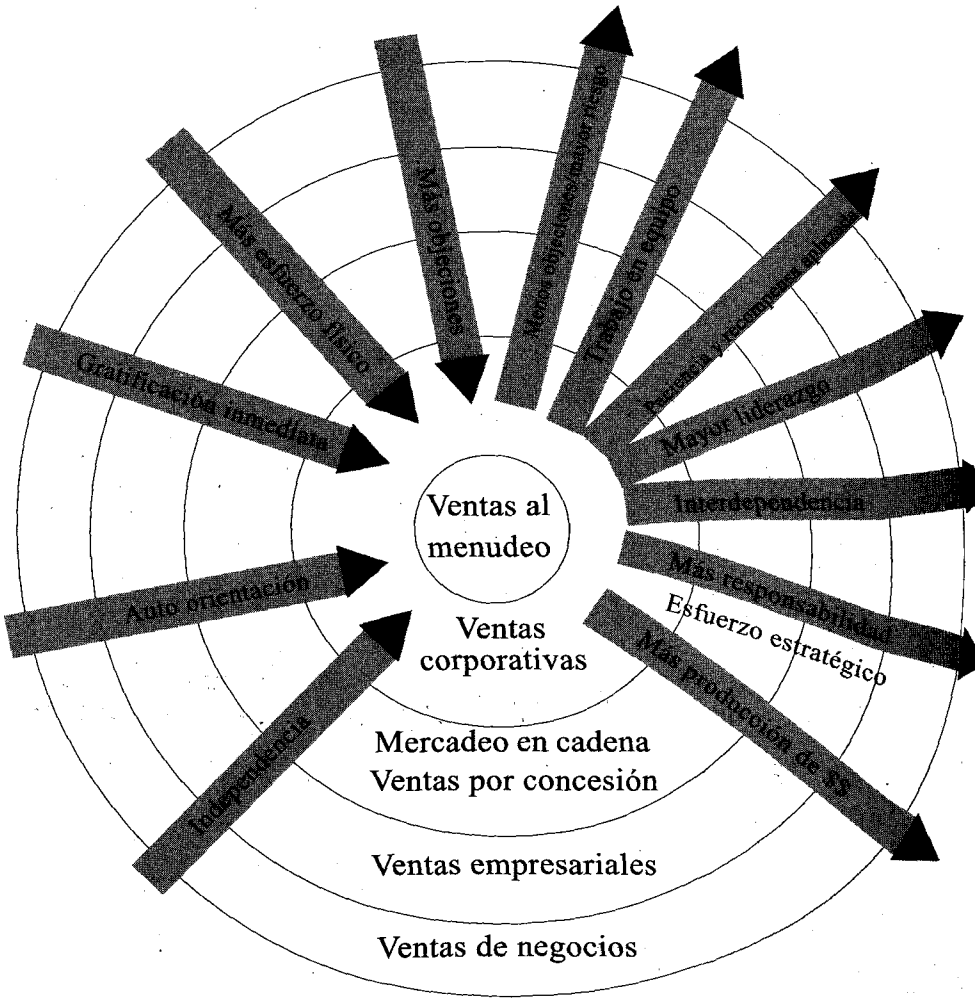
Más objeciones

Menos objeciones/mayor riesgo

Trabajo en equipo

Paciencia y recompensas aplazadas

Mayor liderazgo

Interdependencia

Más responsabilidad

Esfuerzo estratégico

Más producción de $$

Más esfuerzo físico

Gratificación inmediata

Auto orientación

Independencia

Ventas al menudeo

Ventas corporativas

Mercadeo en cadena
Ventas por concesión

Ventas empresariales

Ventas de negocios